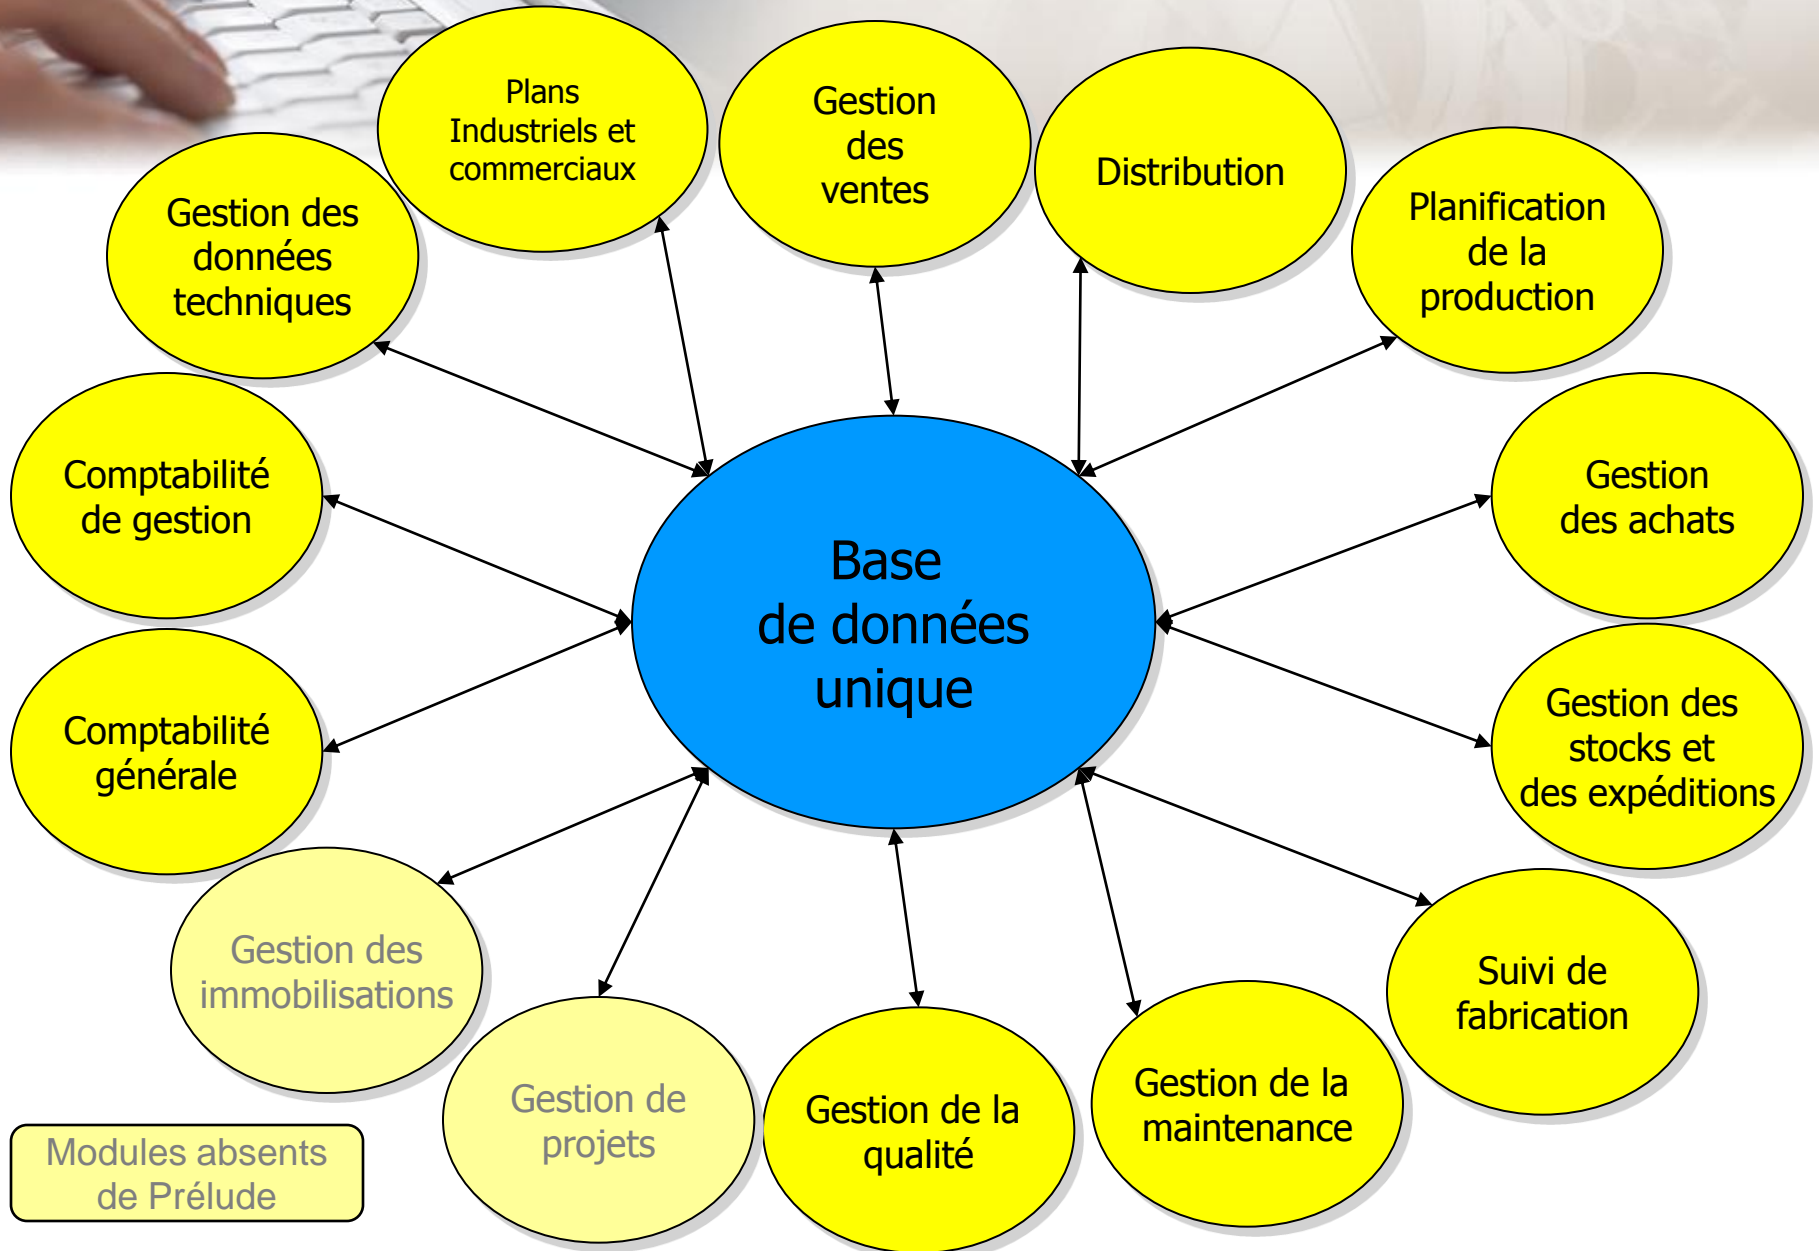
Plans Industriels et commerciaux

Gestion des ventes

Distribution

Planification de la production

Gestion des données techniques

Comptabilité de gestion

Base de données unique

Gestion des achats

Comptabilité générale

Gestion des stocks et des expéditions

Gestion des immobilisations

Suivi de fabrication

Gestion de projets

Gestion de la qualité

Gestion de la maintenance

Modules absents de Prélude